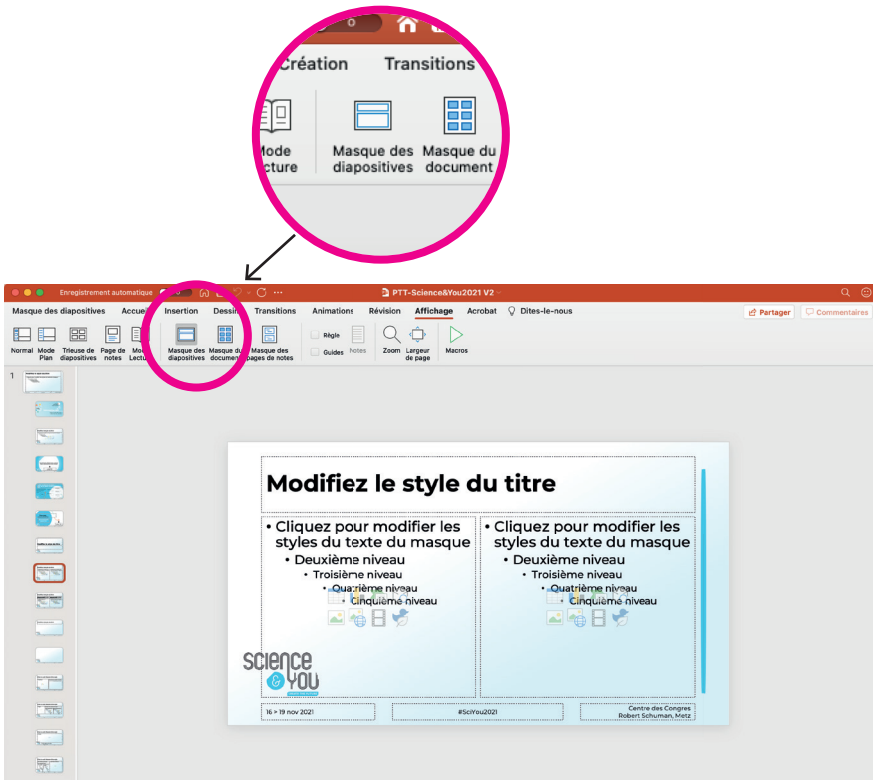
Création Transitions

Mode Lecture

Masque des diapositives

Masque du document

Enregistrement automatique

PTT-Science&You2021 V2

Masque des diapositives Accueil Insertion Dessin Transitions Animations Révision Affichage Acrobat Dites-le-nous

Partager Commentaires

Normal Mode Plan Trieuse de diapositives Page de notes Mode Lecture Masque des diapositives Masque du document Masque des pages de notes Règle Guides Notes Zoom Largeur de page Macros

1

Modifiez le style du titre

• Cliquez pour modifier les styles du texte du masque
• Deuxième niveau
• Troisième niveau
• Quatrième niveau
• Cinquième niveau

• Cliquez pour modifier les styles du texte du masque
• Deuxième niveau
• Troisième niveau
• Quatrième niveau
• Cinquième niveau

SCIENCE & YOU

16 > 19 nov 2021

#SciYou2021

Centre des Congres Robert Schuman, Metz